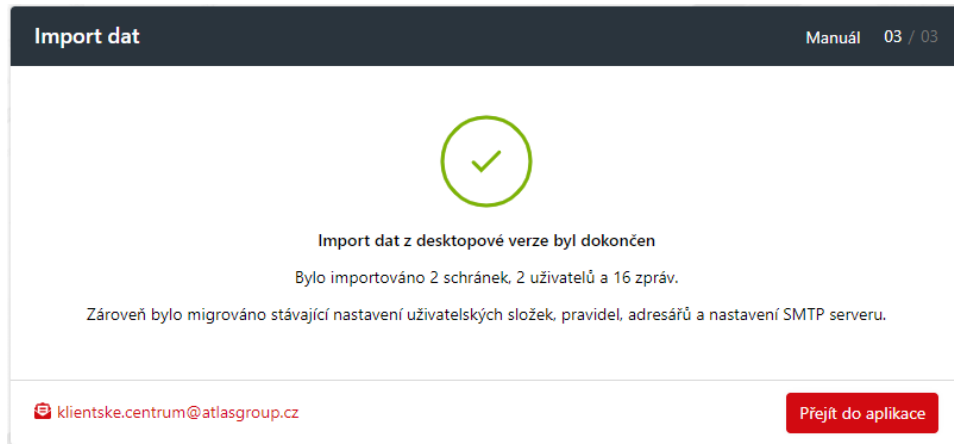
Import dat

Manuál 03 / 03

Import dat z desktopové verze byl dokončen

Bylo importováno 2 schránek, 2 uživatelů a 16 zpráv.

Zároveň bylo migrováno stávající nastavení uživatelských složek, pravidel, adresářů a nastavení SMTP serveru.

klientske.centrum@atlasgroup.cz

Přejít do aplikace